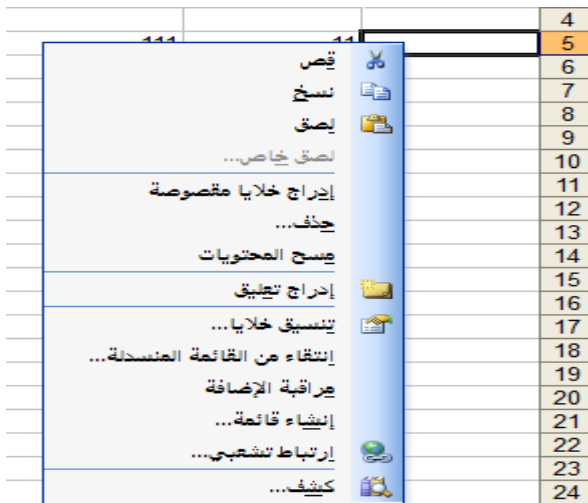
4
5
6
7
8
9
10
11
12
13
14
15
16
17
18
19
20
21
22
23
24

111
11

قص
نسخ
لصق
لصق خاص...
إدراج خلايا مقصوصة
حذف...
مسح المحتويات
إدراج تعليق
تنسيق خلايا...
إنتقاء من القائمة المنسدلة...
مراقبة الإضافة
إنشاء قائمة...
ارتباط تشعبي...
كشف...